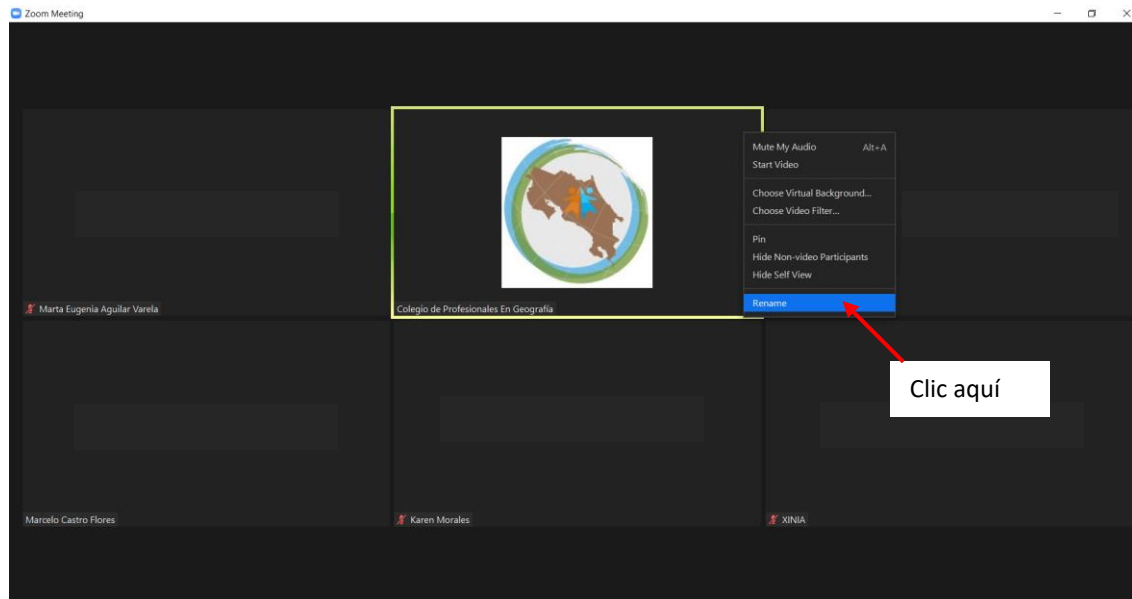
Zoom Meeting

Mute My Audio Alt+A
Start Video

Choose Virtual Background...
Choose Video Filter...

Pin
Hide Non-video Participants
Hide Self View

Rename

Marta Eugenia Aguilar Varela

Colegio de Profesionales En Geografía

Clic aquí

Marcelo Castro Flores

Karen Morales

XINIA